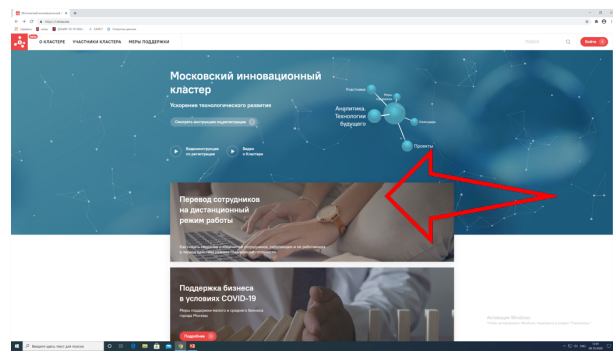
О КЛАСТЕРЕ УЧАСТНИКИ КЛАСТЕРА МЕРЫ ПОДДЕРЖКИ

Войти

Московский инновационный кластер

Ускорение технологического развития

Смотреть инструкцию по регистрации

Видеоинструкция по регистрации

Видео о Кластере

Аналитика. Технологии будущего

Участники

Проекты

Перевод сотрудников на дистанционный режим работы

Поддержка бизнеса в условиях COVID-19

Меры поддержки малого и среднего бизнеса города Москвы

Подробнее

Активация Windows

Введите здесь текст для поиска